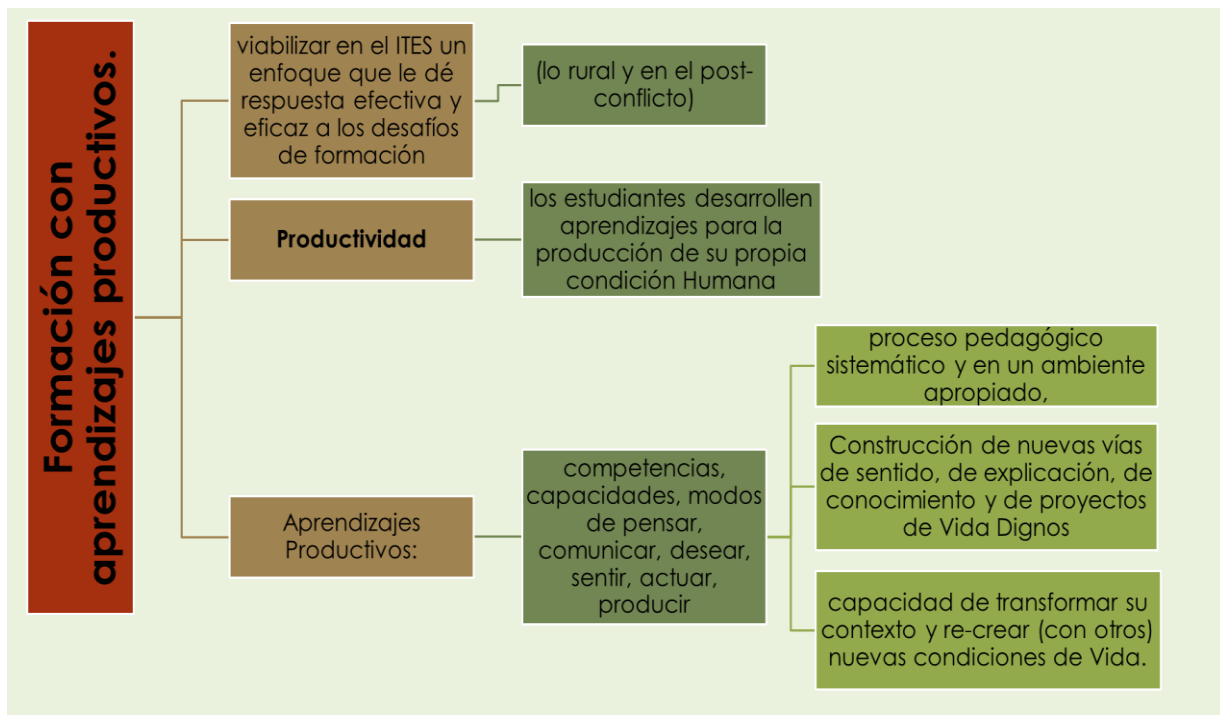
Formación con aprendizajes productivos.

viabilizar en el ITES un enfoque que le dé respuesta efectiva y eficaz a los desafíos de formación

(lo rural y en el post-conflicto)

Productividad

los estudiantes desarrollen aprendizajes para la producción de su propia condición Humana

Aprendizajes Productivos:

competencias, capacidades, modos de pensar, comunicar, desear, sentir, actuar, producir

proceso pedagógico sistemático y en un ambiente apropiado,

Construcción de nuevas vías de sentido, de explicación, de conocimiento y de proyectos de Vida Dignos

capacidad de transformar su contexto y re-crear (con otros) nuevas condiciones de Vida.